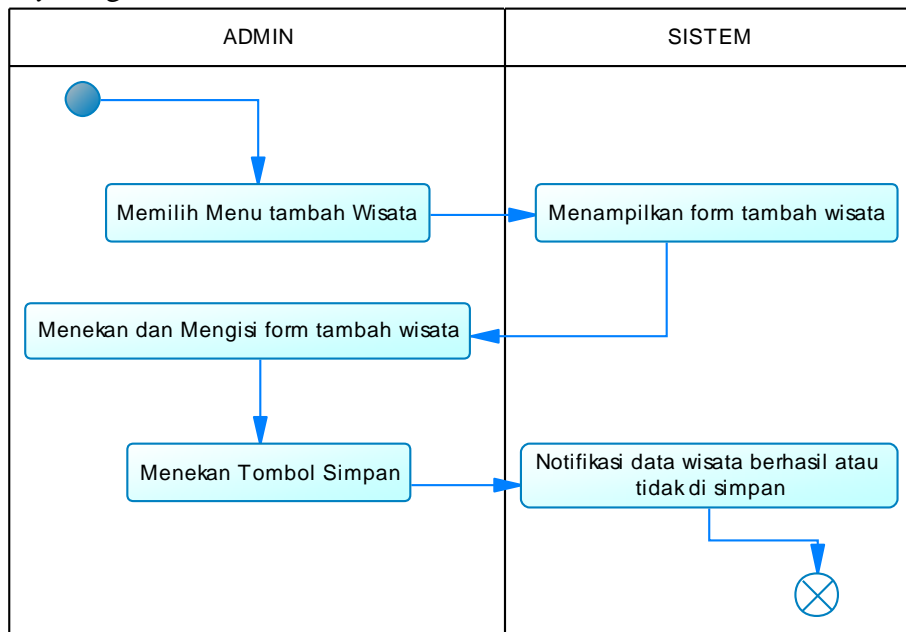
| ADMIN | SISTEM |
|---|---|

Memilih Menu tambah Wisata

Menampilkan form tambah wisata

Menekan dan Mengisi form tambah wisata

Menekan Tombol Simpan

Notifikasi data wisata berhasil atau tidak di simpan